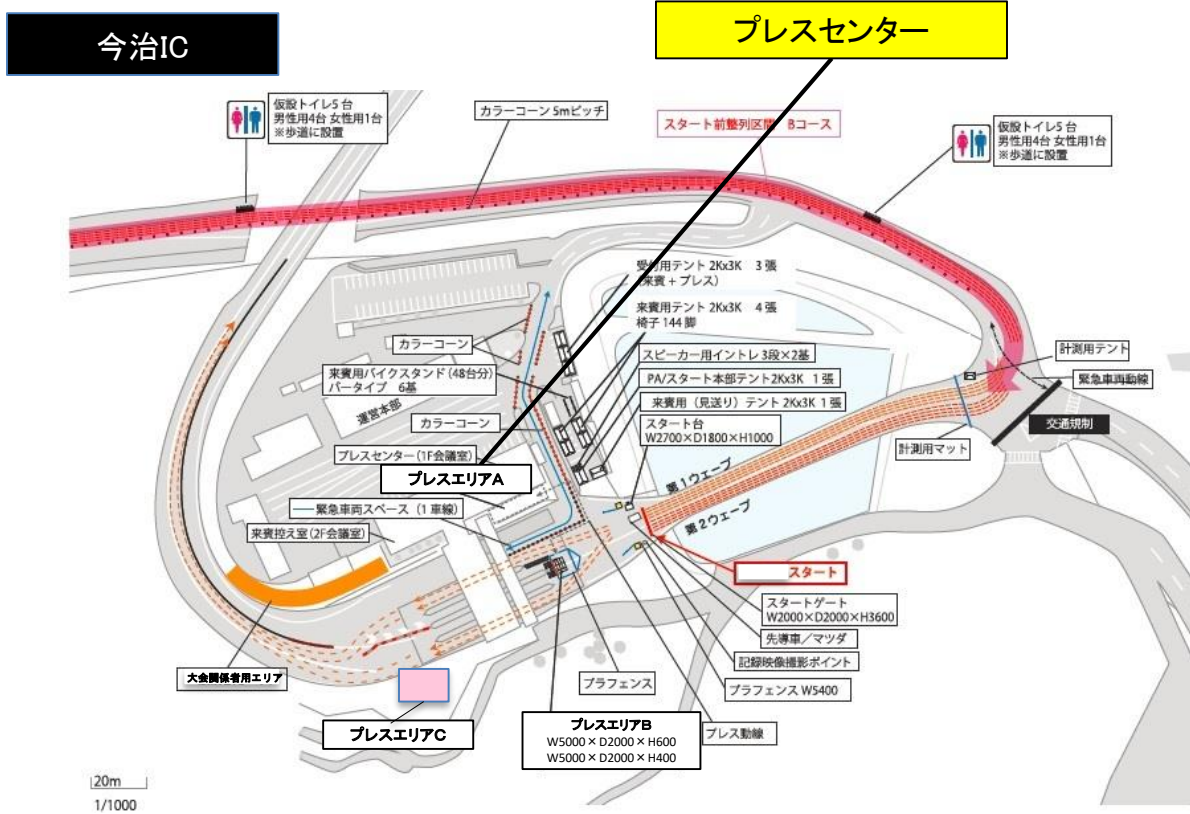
今治IC

プレスセンター

仮設トイレ5台
男性用4台 女性用1台
※歩道に設置

カラーコーン 5mピッチ

スタート前整列区間 Bコース

仮設トイレ5台
男性用4台 女性用1台
※歩道に設置

受付用テント 2Kx3K 3張
(来賓＋プレス)

来賓用テント 2Kx3K 4張
椅子 144脚

カラーコーン

スピーカー用イントレ 3段×2基

計測用テント

来賓用バイクスタンド(48台分)
バータイプ 6基

PA/スタート本部テント2Kx3K 1張

緊急車両動線

運営本部

来賓用(見送り)テント 2Kx3K 1張

カラーコーン

スタート台
W2700×D1800×H1000

交通規制

計測用マット

プレスセンター(1F会議室)

プレスエリアA

第1ウェーブ

緊急車両スペース(1車線)

第2ウェーブ

来賓控え室(2F会議室)

スタート

スタートゲート
W2000×D2000×H3600

先導車／マツダ

記録映像撮影ポイント

大会関係者用エリア

プラフェンス

プラフェンス W5400

プレスエリアB
W5000×D2000×H600
W5000×D2000×H400

プレスエリアC

プレス動線

20m
1/1000